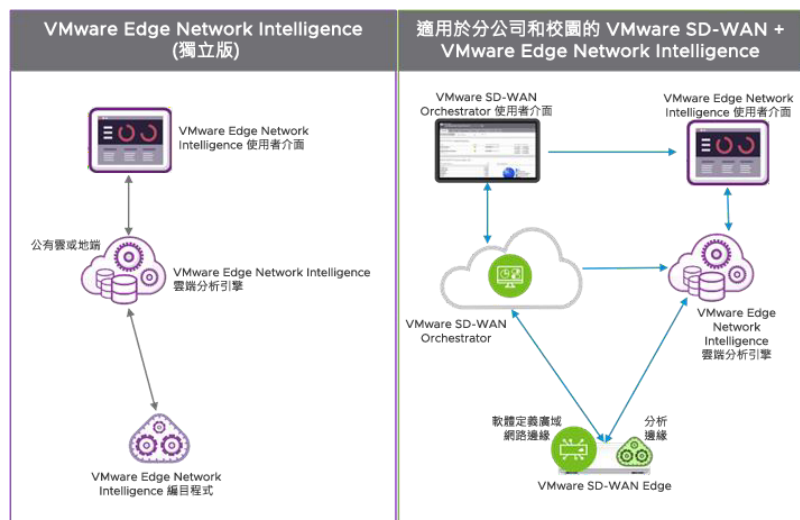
VMware Edge Network Intelligence
(獨立版)

VMware Edge Network Intelligence 使用者介面

公有雲或地端

VMware Edge Network Intelligence 雲端分析引擎

VMware Edge Network Intelligence 編目程式

適用於分公司和校園的 VMware SD-WAN + VMware Edge Network Intelligence

VMware SD-WAN Orchestrator 使用者介面

VMware Edge Network Intelligence 使用者介面

VMware SD-WAN Orchestrator

VMware Edge Network Intelligence 雲端分析引擎

軟體定義廣域網路邊緣

分析邊緣

VMware SD-WAN Edge